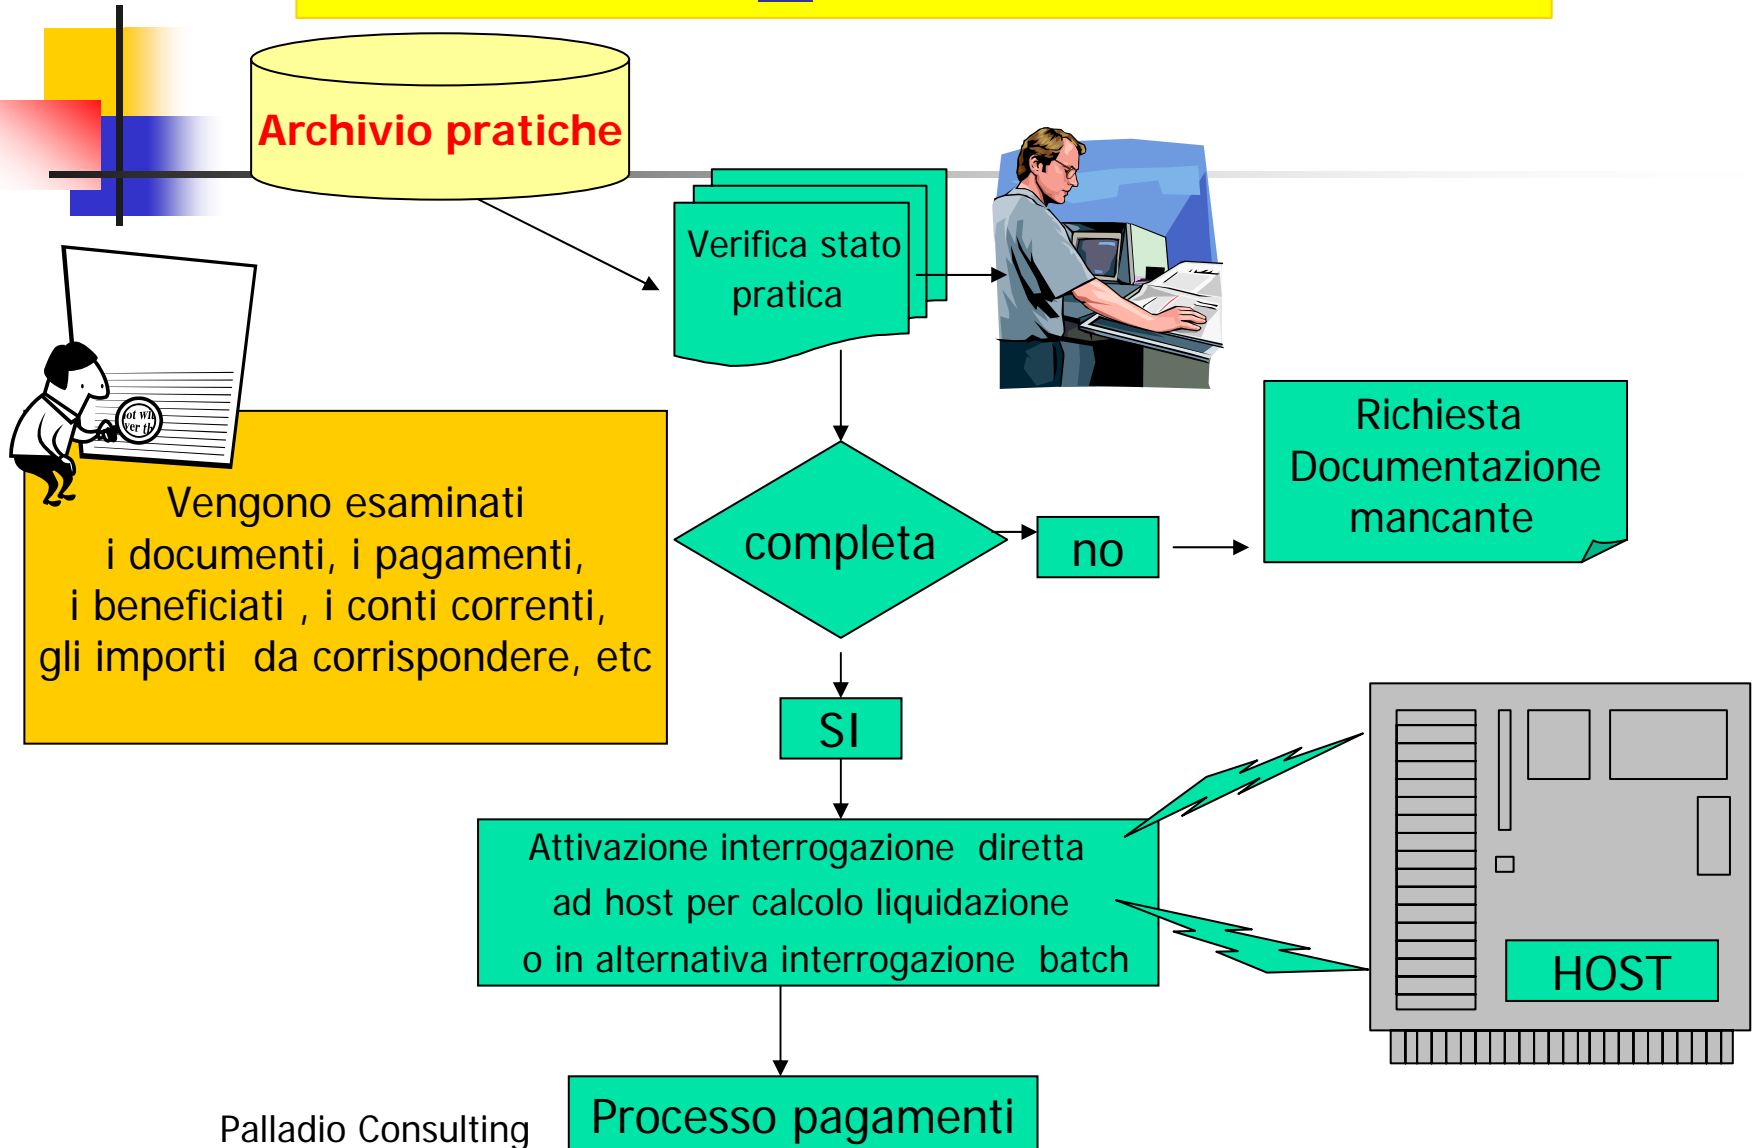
Archivio pratiche

Verifica stato pratica

Vengono esaminati i documenti, i pagamenti, i beneficiati , i conti correnti, gli importi da corrispondere, etc

completa

no

Richiesta Documentazione mancante

SI

Attivazione interrogazione diretta ad host per calcolo liquidazione o in alternativa interrogazione batch

HOST

Processo pagamenti

Palladio Consulting